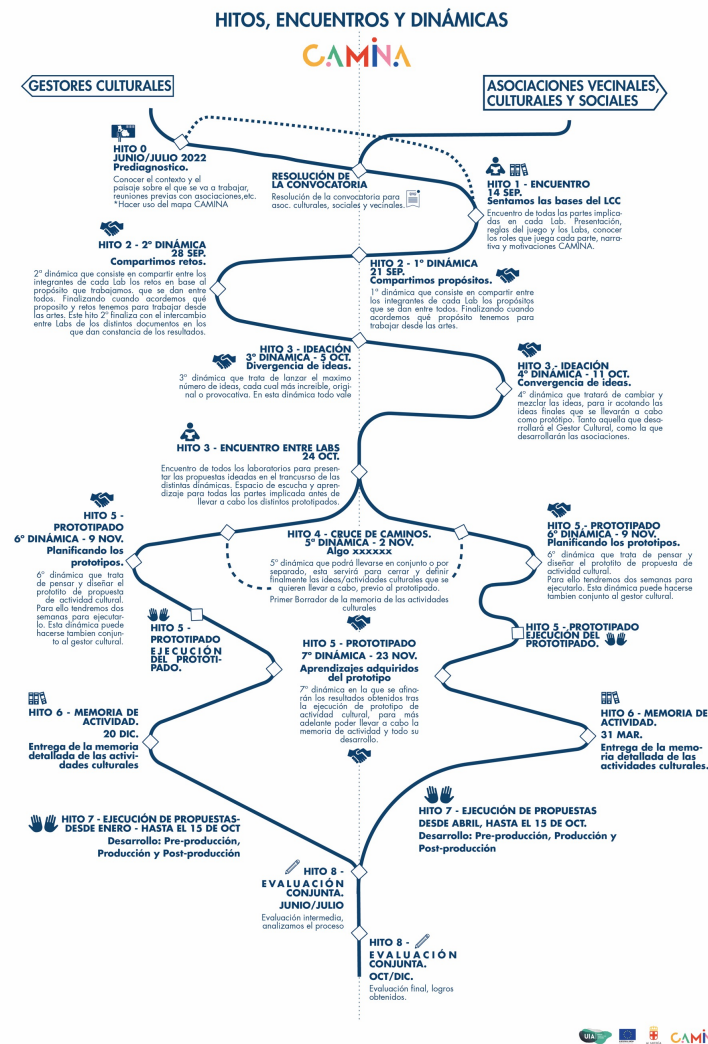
HITOS, ENCUENTROS Y DINÁMICAS

CAMINA

GESTORES CULTURALES

ASOCIACIONES VECINALES, CULTURALES Y SOCIALES

HITO 0
JUNIO/JULIO 2022
Prediagnostico.
Conocer el contexto y el paisaje sobre el que se va a trabajar, reuniones previas con asociaciones,etc. *Hacer uso del mapa CAMINA

RESOLUCIÓN DE LA CONVOCATORIA
Resolución de la convocatoria para asoc. culturales, sociales y vecinales.

HITO 1 - ENCUENTRO
14 SEP.
Sentamos las bases del LCC
Encuentro de todas las partes implicadas en cada Lab. Presentación, reglas del juego y los Labs, conocer los roles que juega cada parte, narrativa y motivaciones CAMINA.

HITO 2 - 2° DINÁMICA
28 SEP.
Compartimos retos.
2° dinámica que consiste en compartir entre los integrantes de cada Lab los retos en base al propósito que trabajamos, que se dan entre todos. Finalizando cuando acordemos qué propósito y retos tenemos para trabajar desde las artes. Este hito 2° finaliza con el intercambio entre Labs de los distintos documentos en los que dan constancia de los resultados.

HITO 2 - 1° DINÁMICA
21 SEP.
Compartimos propósitos.
1° dinámica que consiste en compartir entre los integrantes de cada Lab los propósitos que se dan entre todos. Finalizando cuando acordemos qué propósito tenemos para trabajar desde las artes.

HITO 3 - IDEACIÓN
3° DINÁMICA - 5 OCT.
Divergencia de ideas.
3° dinámica que trata de lanzar el maximo número de ideas, cada cual más increible, original o provocativa. En esta dinámica todo vale

HITO 3 - IDEACIÓN
4° DINÁMICA - 11 OCT.
Convergencia de ideas.
4° dinámica que tratará de cambiar y mezclar las ideas, para ir acotando las ideas finales que se llevarán a cabo como prototipo. Tanto aquella que desorrollará el Gestor Cultural, como la que desarrollarán las asociaciones.

HITO 3 - ENCUENTRO ENTRE LABS
24 OCT.
Encuentro de todos los laboratorios para presentar las propuestas ideadas en el trancurso de las distintas dinámicas. Espacio de escucha y aprendizaje para todas las partes implicada antes de llevar a cabo los distintos prototipados.

HITO 5 - PROTOTIPADO
6° DINÁMICA - 9 NOV.
Planificando los prototipos.
6° dinámica que trata de pensar y diseñar el prototipo de propuesta de actividad cultural. Para ello tendremos dos semanas para ejecutarlo. Esta dinámica puede hacerse tambien conjunto al gestor cultural.

HITO 4 - CRUCE DE CAMINOS.
5° DINÁMICA - 2 NOV.
Algo xxxxxx
5° dinámica que podrá llevarse en conjunto o por separado, esta servirá para cerrar y definir finalmente las ideas/actividades culturales que se quieren llevar a cabo, previo al prototipado.
Primer Borrador de la memoria de las actividades culturales

HITO 5 - PROTOTIPADO
6° DINÁMICA - 9 NOV.
Planificando los prototipos.
6° dinámica que trata de pensar y diseñar el prototipo de propuesta de actividad cultural. Para ello tendremos dos semanas para ejecutarlo. Esta dinámica puede hacerse tambien conjunto al gestor cultural.

HITO 5 - PROTOTIPADO
EJECUCIÓN DEL PROTOTIPADO.

HITO 5 - PROTOTIPADO
EJECUCIÓN DEL PROTOTIPADO.

HITO 5 - PROTOTIPADO
7° DINÁMICA - 23 NOV.
Aprendizajes adquiridos del prototipo
7° dinámica en la que se afinarán los resultados obtenidos tras la ejecución de prototipo de actividad cultural, para más adelante poder llevar a cabo la memoria de actividad y todo su desarrollo.

HITO 6 - MEMORIA DE ACTIVIDAD.
20 DIC.
Entrega de la memoria detallada de las actividades culturales

HITO 6 - MEMORIA DE ACTIVIDAD.
31 MAR.
Entrega de la memoria detallada de las actividades culturales.

HITO 7 - EJECUCIÓN DE PROPUESTAS- DESDE ENERO - HASTA EL 15 DE OCT
Desarrollo: Pre-producción, Producción y Post-producción

HITO 7 - EJECUCIÓN DE PROPUESTAS DESDE ABRIL, HASTA EL 15 DE OCT.
Desarrollo: Pre-producción, Producción y Post-producción

HITO 8 - EVALUACIÓN CONJUNTA.
JUNIO/JULIO
Evaluación intermedia, analizamos el proceso

HITO 8 - EVALUACIÓN CONJUNTA.
OCT/DIC.
Evaluación final, logros obtenidos.

UIA CAMINA